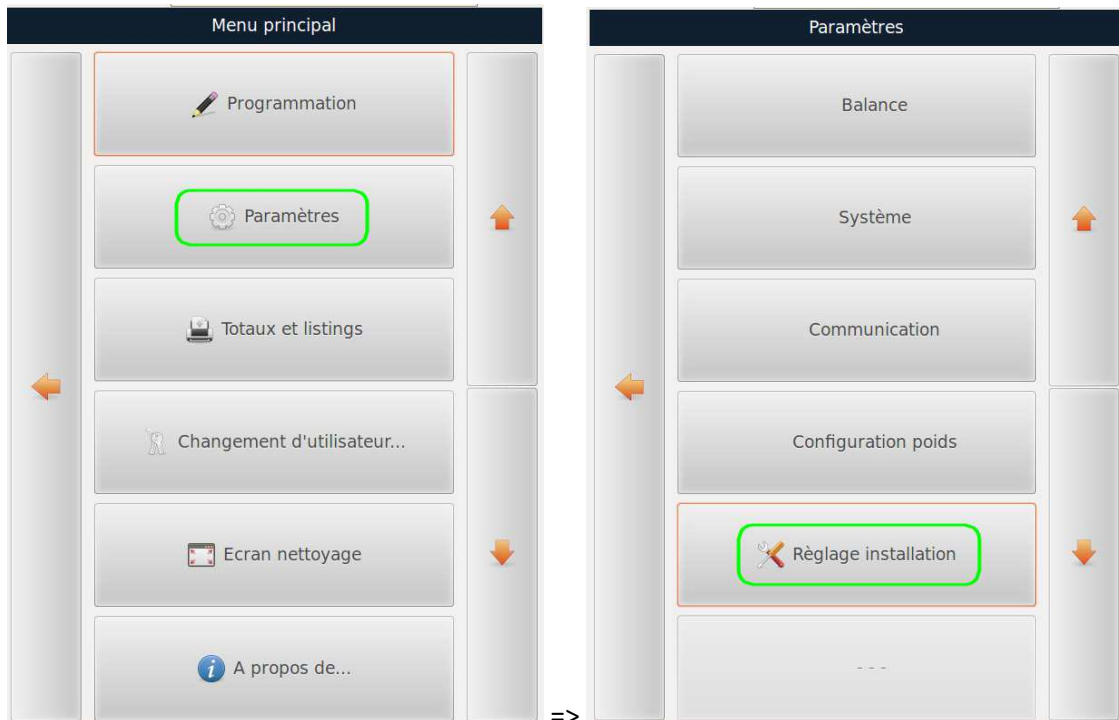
Menu principal

Programmation

Paramètres

Totaux et listings

Changement d'utilisateur...

Ecran nettoyage

A propos de...

=>

Paramètres

Balance

Système

Communication

Configuration poids

Règlage installation

- - -